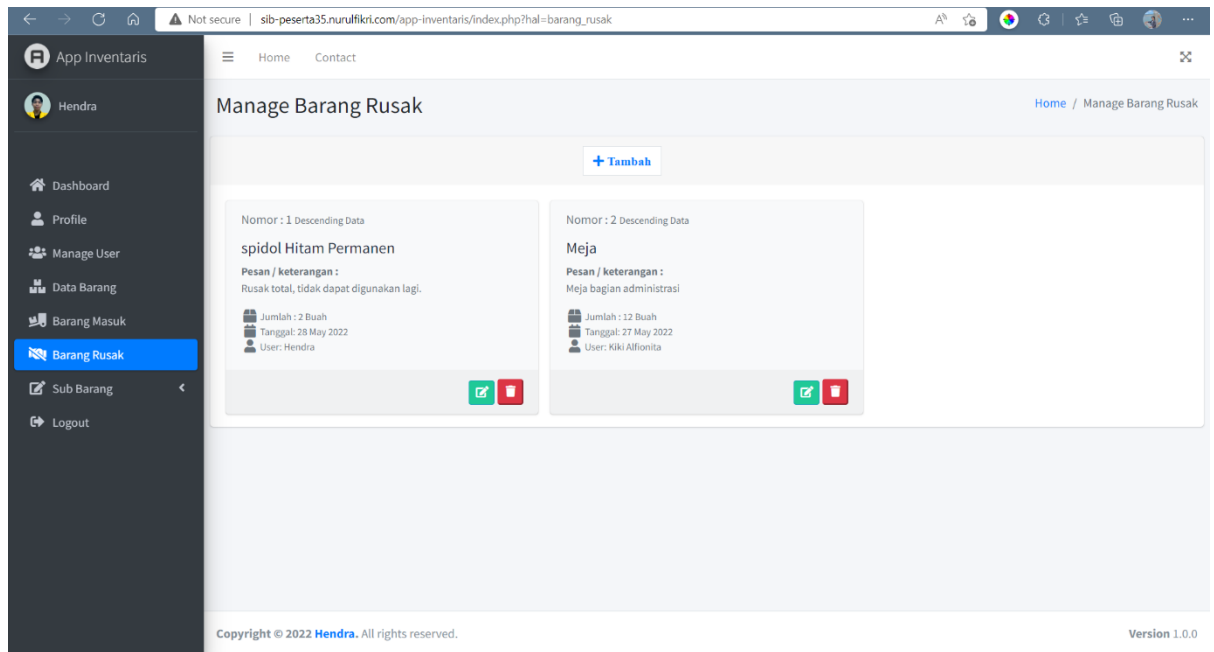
Not secure | sib-peserta35.nurulfikri.com/app-inventaris/index.php?hal=barang_rusak

App Inventaris

Hendra

Dashboard
Profile
Manage User
Data Barang
Barang Masuk
Barang Rusak
Sub Barang
Logout

Home Contact

Manage Barang Rusak

Home / Manage Barang Rusak

+ Tambah

Nomor : 1 Descending Data

spidol Hitam Permanen

Pesan / keterangan :

Rusak total, tidak dapat digunakan lagi.

Jumlah : 2 Buah
Tanggal: 28 May 2022
User: Hendra

Nomor : 2 Descending Data

Meja

Pesan / keterangan :

Meja bagian administrasi

Jumlah : 12 Buah
Tanggal: 27 May 2022
User: Kiki Alfionita

Copyright © 2022 Hendra. All rights reserved.

Version 1.0.0